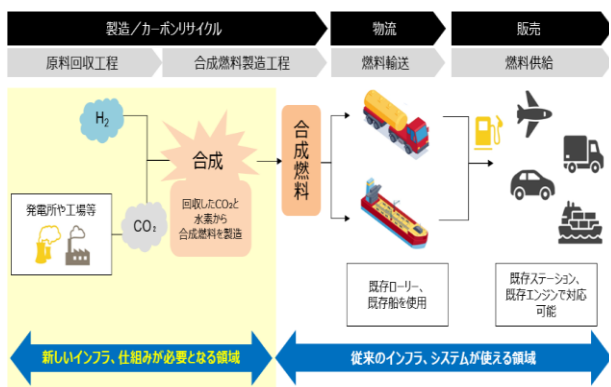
製造／カーボンリサイクル

物流

販売

原料回収工程

合成燃料製造工程

燃料輸送

燃料供給

$H_2$

合成

発電所や工場等

$CO_2$

回収した$CO_2$と水素から合成燃料を製造

合成燃料

既存ローリー、既存船を使用

既存ステーション、既存エンジンで対応可能

新しいインフラ、仕組みが必要となる領域

従来のインフラ、システムが使える領域